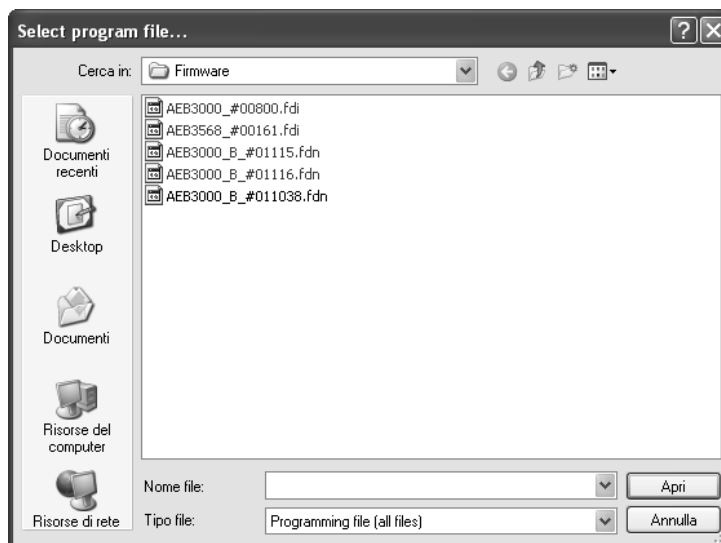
Select program file...

Cerca in: Firmware

AEB3000_#00800.fdi
AEB3568_#00161.fdi
AEB3000_B_#01115.fdn
AEB3000_B_#01116.fdn
AEB3000_B_#011038.fdn

Documenti recenti

Desktop

Documenti

Risorse del computer

Risorse di rete

Nome file:

Apri

Tipo file:

Programming file (all files)

Annulla